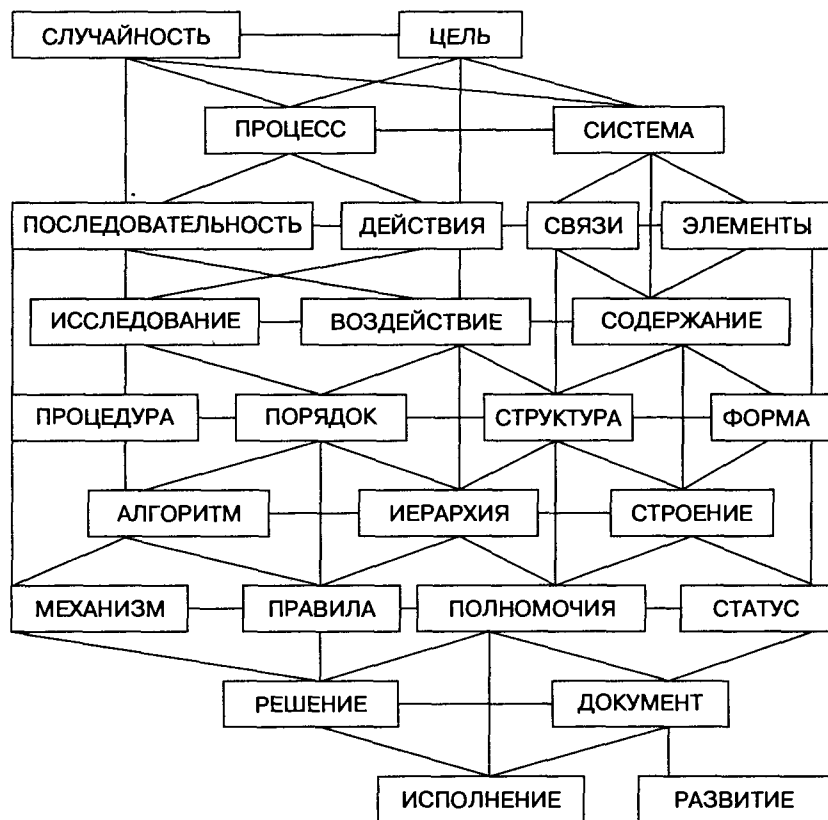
СЛУЧАЙНОСТЬ
ЦЕЛЬ
ПРОЦЕСС
СИСТЕМА
ПОСЛЕДОВАТЕЛЬНОСТЬ
ДЕЙСТВИЯ
СВЯЗИ
ЭЛЕМЕНТЫ
ИССЛЕДОВАНИЕ
ВОЗДЕЙСТВИЕ
СОДЕРЖАНИЕ
ПРОЦЕДУРА
ПОРЯДОК
СТРУКТУРА
ФОРМА
АЛГОРИТМ
ИЕРАРХИЯ
СТРОЕНИЕ
МЕХАНИЗМ
ПРАВИЛА
ПОЛНОМОЧИЯ
СТАТУС
РЕШЕНИЕ
ДОКУМЕНТ
ИСПОЛНЕНИЕ
РАЗВИТИЕ